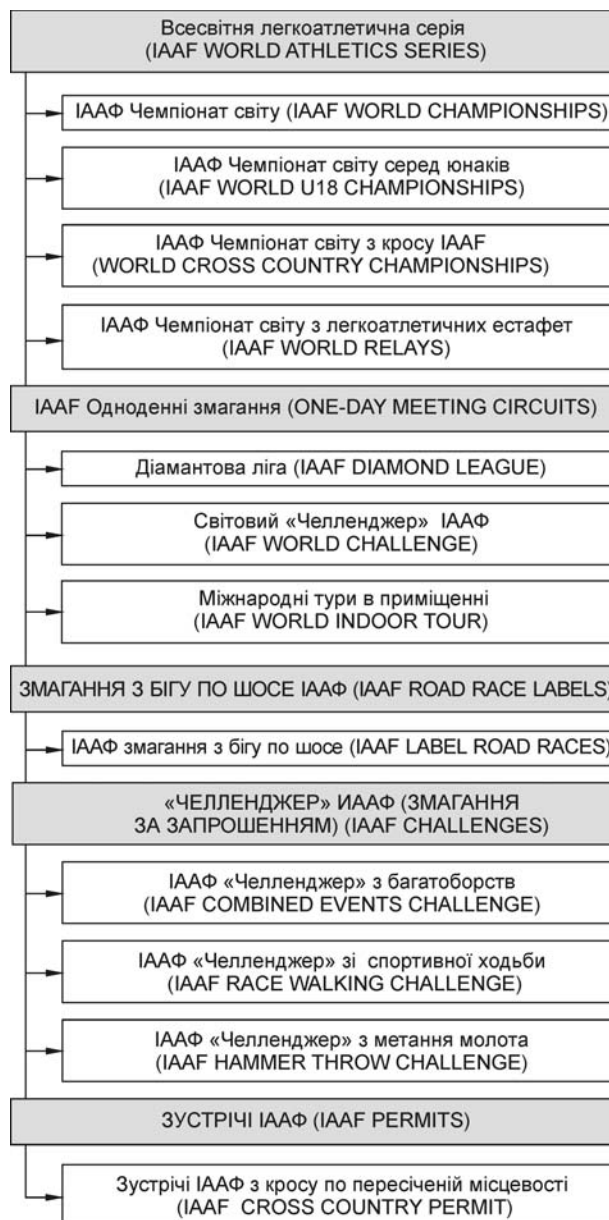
Всесвітня легкоатлетична серія (IAAF WORLD ATHLETICS SERIES)

ІААФ Чемпіонат світу (IAAF WORLD CHAMPIONSHIPS)

ІААФ Чемпіонат світу серед юнаків (IAAF WORLD U18 CHAMPIONSHIPS)

ІААФ Чемпіонат світу з кросу IAAF (WORLD CROSS COUNTRY CHAMPIONSHIPS)

ІААФ Чемпіонат світу з легкоатлетичних естафет (IAAF WORLD RELAYS)

IAAF Одноденні змагання (ONE-DAY MEETING CIRCUITS)

Діамантова ліга (IAAF DIAMOND LEAGUE)

Світовий «Челленджер» ІААФ (IAAF WORLD CHALLENGE)

Міжнародні тури в приміщенні (IAAF WORLD INDOOR TOUR)

ЗМАГАННЯ З БІГУ ПО ШОСЕ ІААФ (IAAF ROAD RACE LABELS)

ІААФ змагання з бігу по шосе (IAAF LABEL ROAD RACES)

«ЧЕЛЛЕНДЖЕР» ИААФ (ЗМАГАННЯ ЗА ЗАПРОШЕННЯМ) (IAAF CHALLENGES)

ІААФ «Челленджер» з багатоборств (IAAF COMBINED EVENTS CHALLENGE)

ІААФ «Челленджер» зі спортивної ходьби (IAAF RACE WALKING CHALLENGE)

ІААФ «Челленджер» з метання молота (IAAF HAMMER THROW CHALLENGE)

ЗУСТРІЧІ ІААФ (IAAF PERMITS)

Зустрічі ІААФ з кросу по пересіченій місцевості (IAAF CROSS COUNTRY PERMIT)